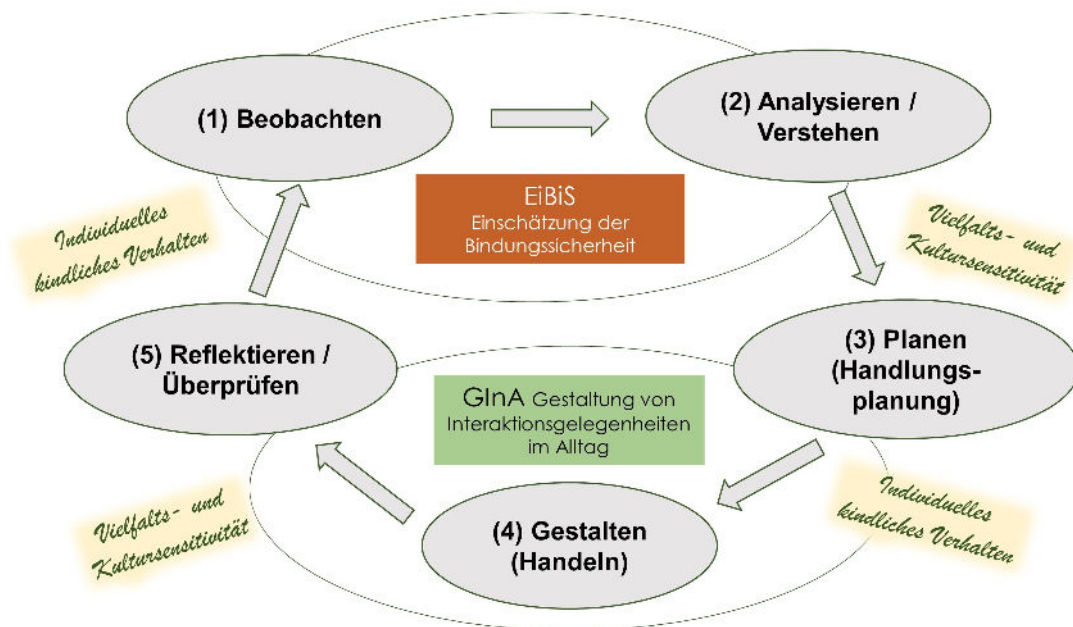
(1) Beobachten

(2) Analysieren / Verstehen

EiBiS
Einschätzung der Bindungssicherheit

Individuelles kindliches Verhalten

Vielfalts- und Kultursensitivität

(5) Reflektieren / Überprüfen

(3) Planen (Handlungsplanung)

GInA Gestaltung von Interaktionsgelegenheiten im Alltag

(4) Gestalten (Handeln)

Vielfalts- und Kultursensitivität

Individuelles kindliches Verhalten